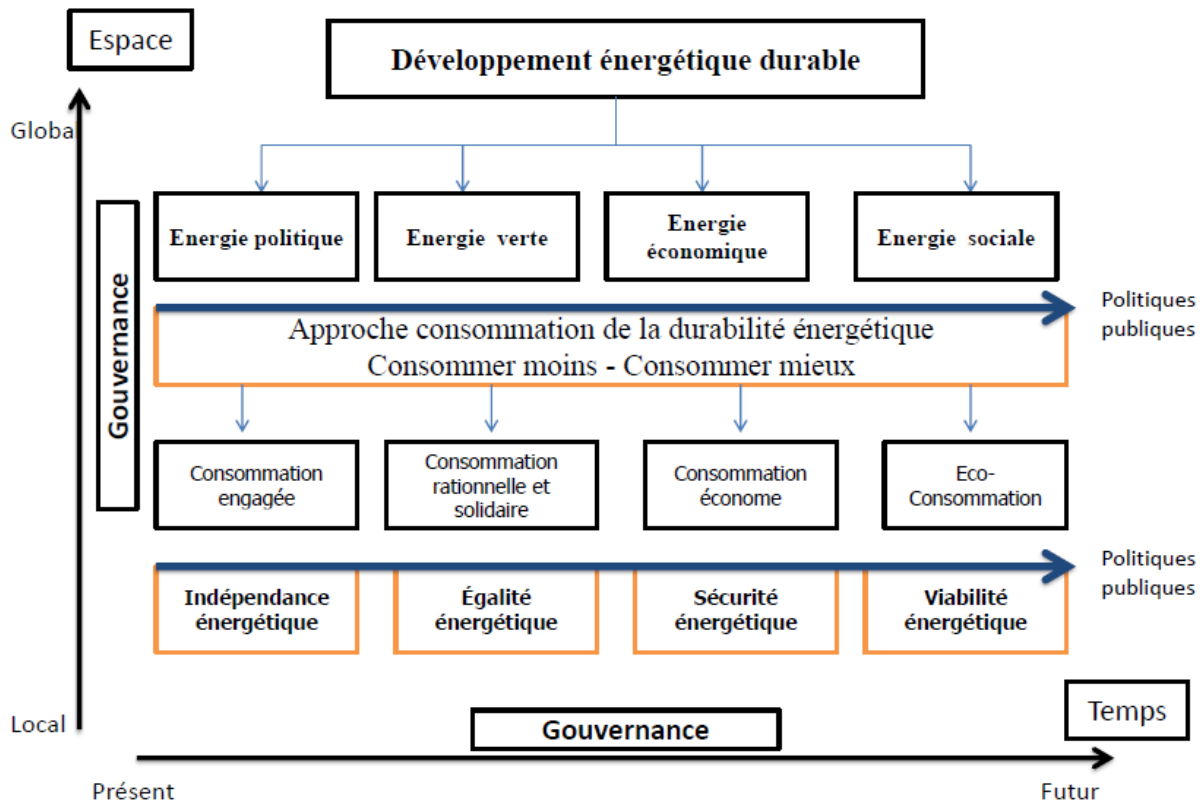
Espace

Développement énergétique durable

Globa

Energie politique

Energie verte

Energie économique

Energie sociale

Gouvernance

Politiques publiques

Approche consommation de la durabilité énergétique
Consommer moins - Consommer mieux

Consommation engagée

Consommation rationnelle et solidaire

Consommation économe

Eco-Consommation

Politiques publiques

Indépendance énergétique

Égalité énergétique

Sécurité énergétique

Viabilité énergétique

Local

Gouvernance

Temps

Présent

Futur